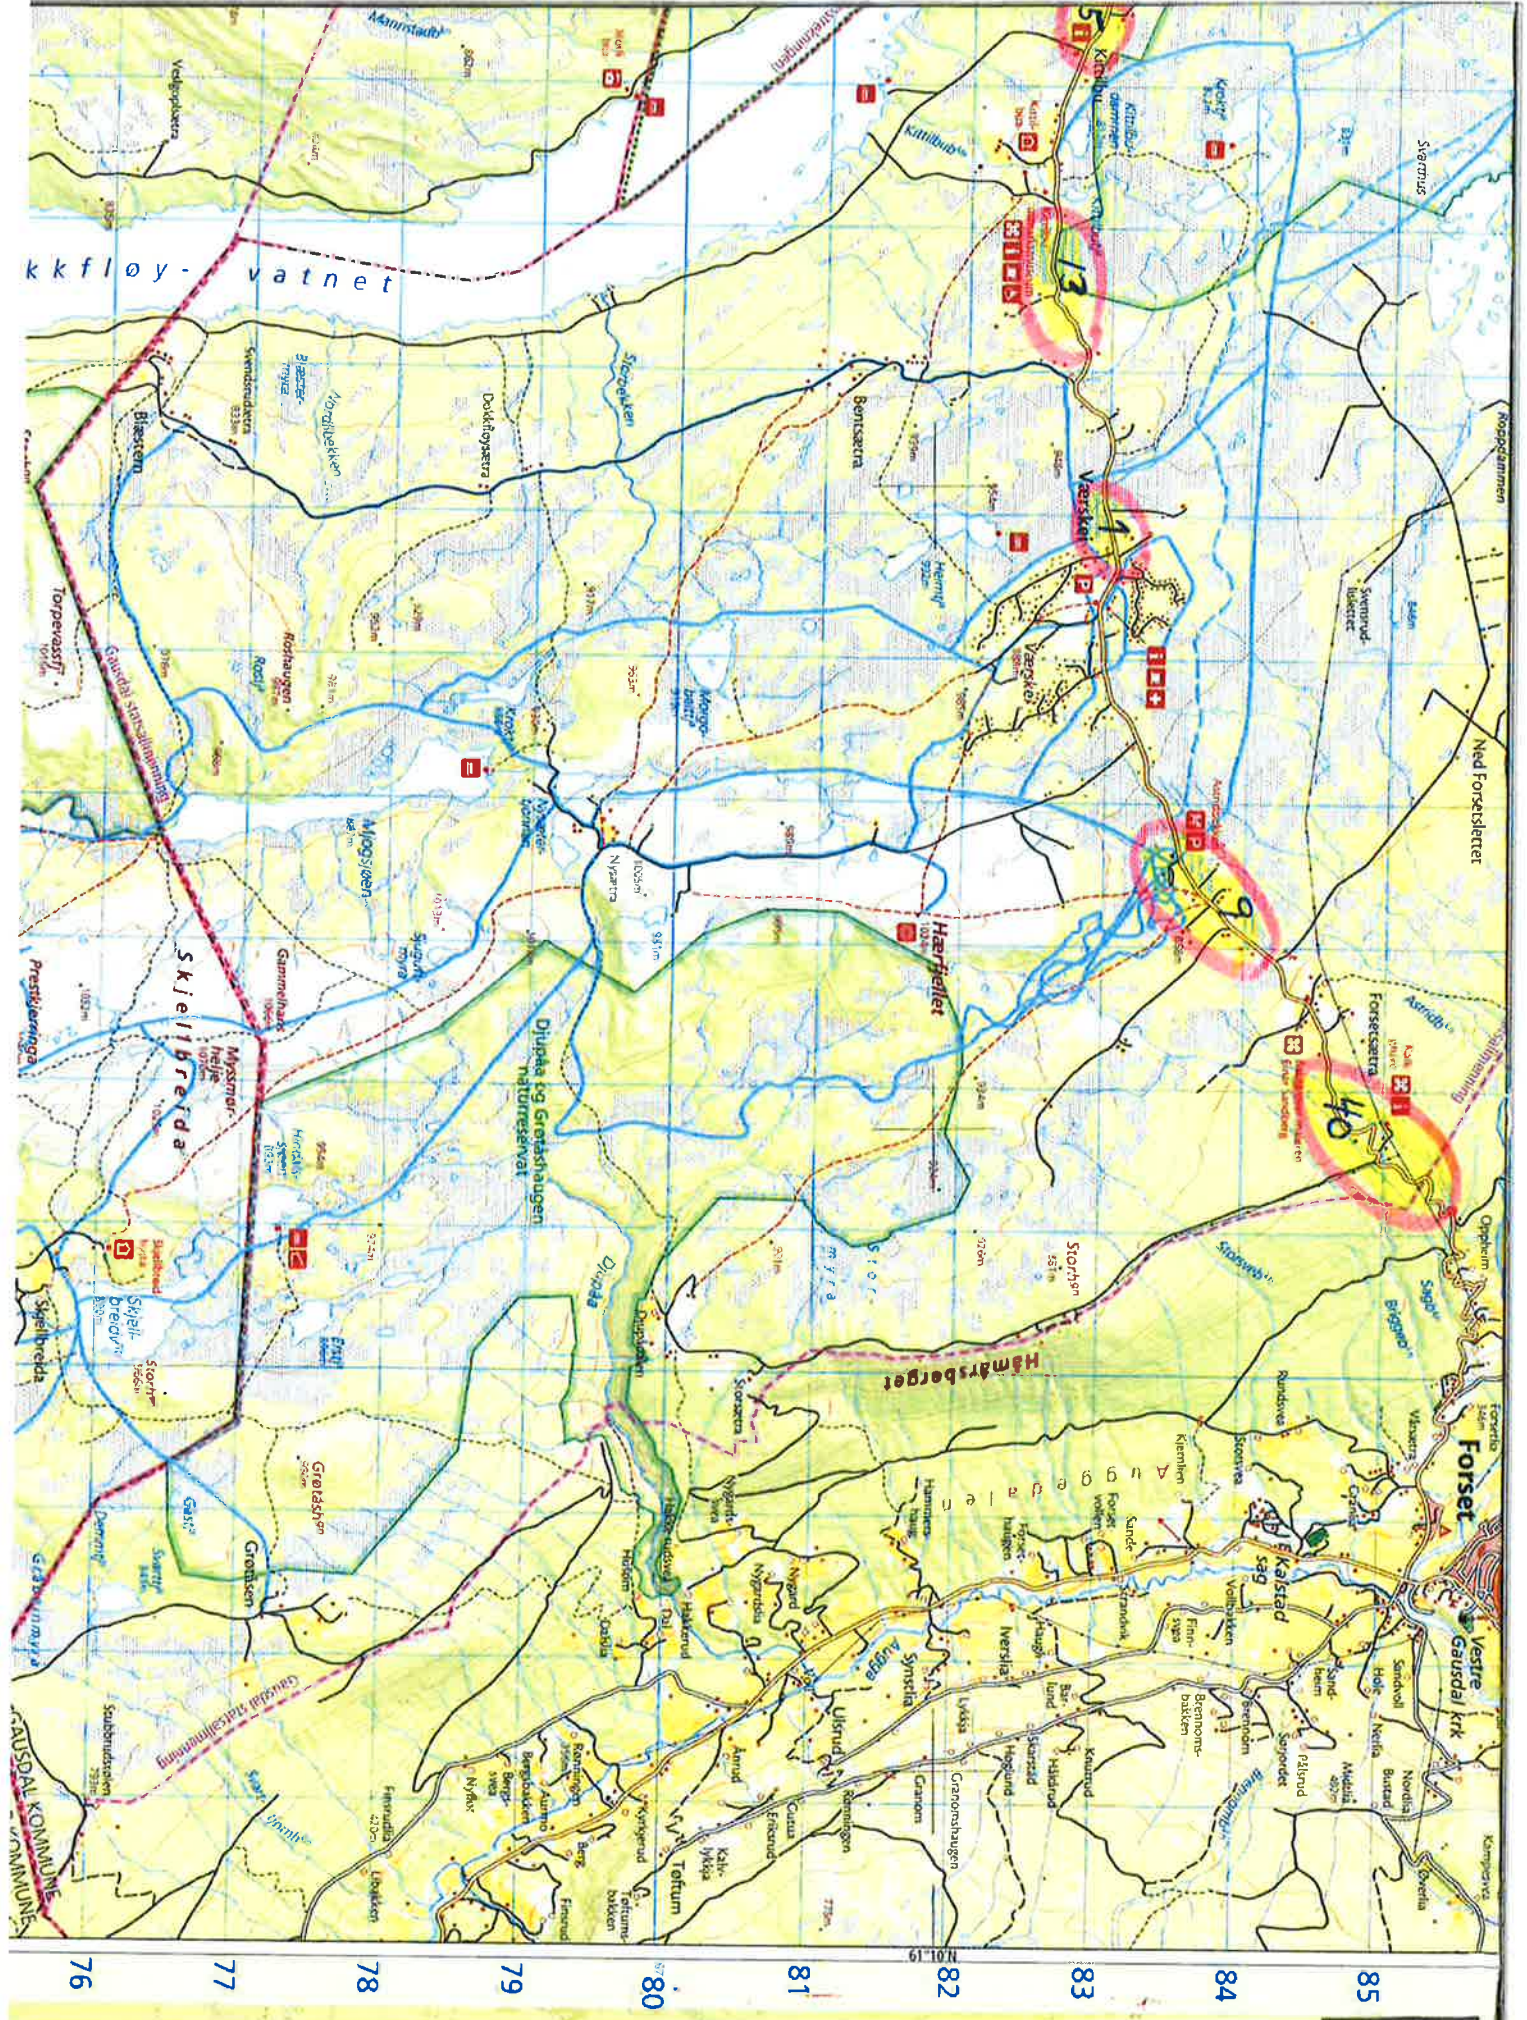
k k f l ø y - v a t n e t

Kittilbu

13

Vaarskjei

7

9

40

Forset

Vestre Gausdal krk

Kalstad

Hämårsberget

A u g g e d a l e n

Skjellbreida

Djupåa og Gretåshaugen naturreservat

Djupåa

Hærfjellet

Mogsjøen

Nyæterra

Bentsætra

Torpevassfj

Blæstern

Gausdal statsallmenning

Skjellbreida

Gretåshøgda

Stor myra

Storhøa

Forsetsætra

Ned Forsetsletter

Svartmus

GAUSDAL KOMMUNE

61°10'N

76

77

78

79

80

81

82

83

84

85